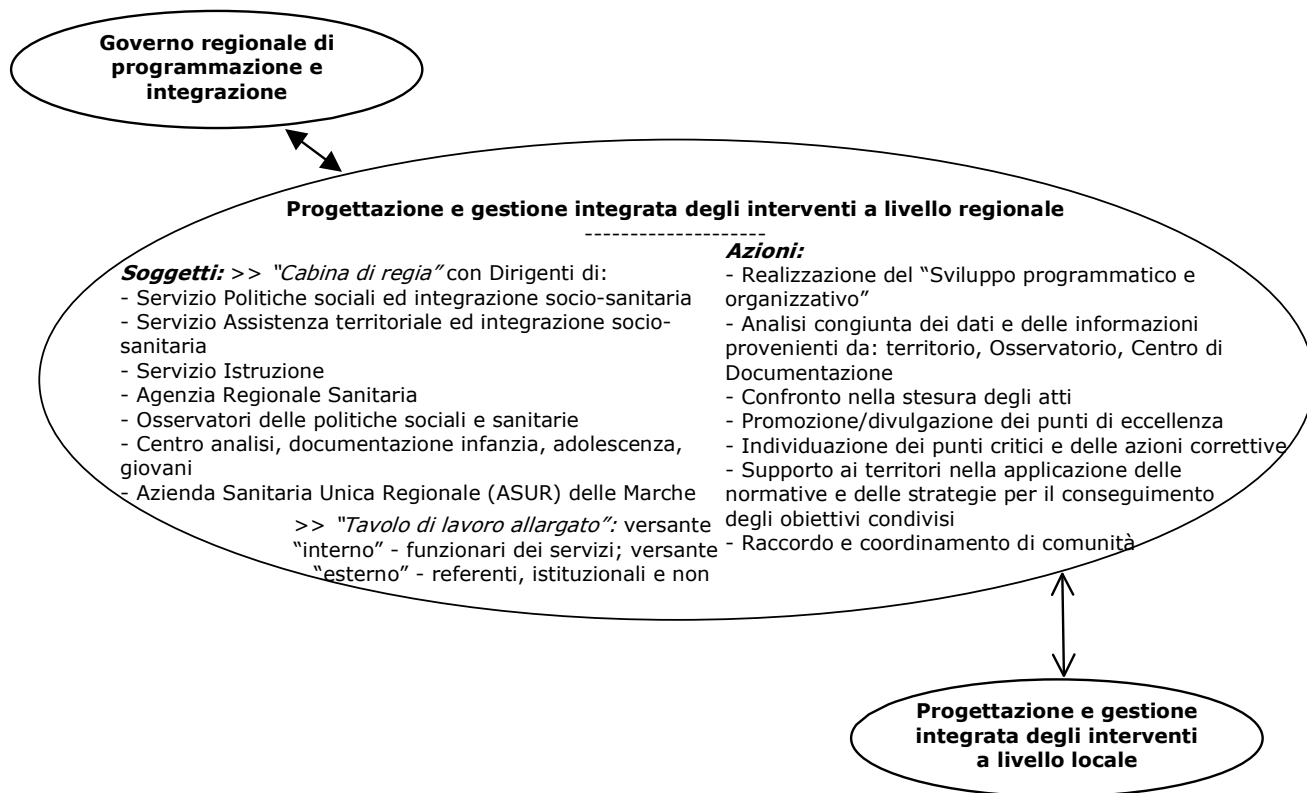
Governo regionale di programmazione e integrazione

Progettazione e gestione integrata degli interventi a livello regionale

--------------------

**Soggetti:** >> *"Cabina di regia"* con Dirigenti di:
- Servizio Politiche sociali ed integrazione socio-sanitaria
- Servizio Assistenza territoriale ed integrazione socio-sanitaria
- Servizio Istruzione
- Agenzia Regionale Sanitaria
- Osservatori delle politiche sociali e sanitarie
- Centro analisi, documentazione infanzia, adolescenza, giovani
- Azienda Sanitaria Unica Regionale (ASUR) delle Marche

>> *"Tavolo di lavoro allargato":* versante "interno" - funzionari dei servizi; versante "esterno" - referenti, istituzionali e non

**Azioni:**
- Realizzazione del "Sviluppo programmatico e organizzativo"
- Analisi congiunta dei dati e delle informazioni provenienti da: territorio, Osservatorio, Centro di Documentazione
- Confronto nella stesura degli atti
- Promozione/divulgazione dei punti di eccellenza
- Individuazione dei punti critici e delle azioni correttive
- Supporto ai territori nella applicazione delle normative e delle strategie per il conseguimento degli obiettivi condivisi
- Raccordo e coordinamento di comunità

Progettazione e gestione integrata degli interventi a livello locale